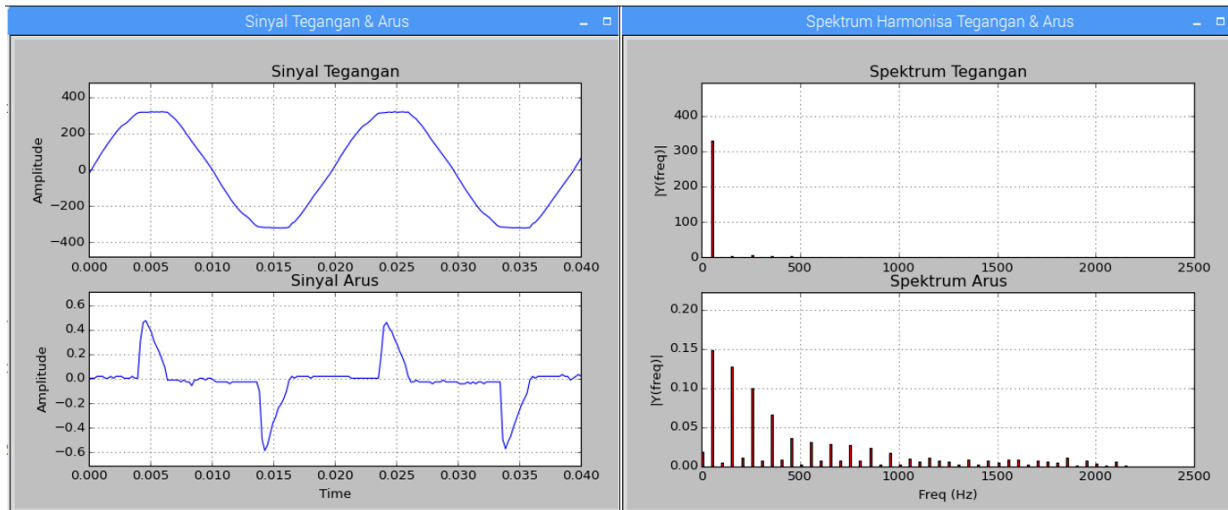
Sinyal Tegangan & Arus

Sinyal Tegangan

Amplitude

400
200
0
−200
−400

0.000 0.005 0.010 0.015 0.020 0.025 0.030 0.035 0.040

Sinyal Arus

Amplitude

0.6
0.4
0.2
0.0
−0.2
−0.4
−0.6

0.000 0.005 0.010 0.015 0.020 0.025 0.030 0.035 0.040

Time

Spektrum Harmonisa Tegangan & Arus

Spektrum Tegangan

|Y(freq)|

400
300
200
100
0

0 500 1000 1500 2000 2500

Spektrum Arus

|Y(freq)|

0.20
0.15
0.10
0.05
0.00

0 500 1000 1500 2000 2500

Freq (Hz)